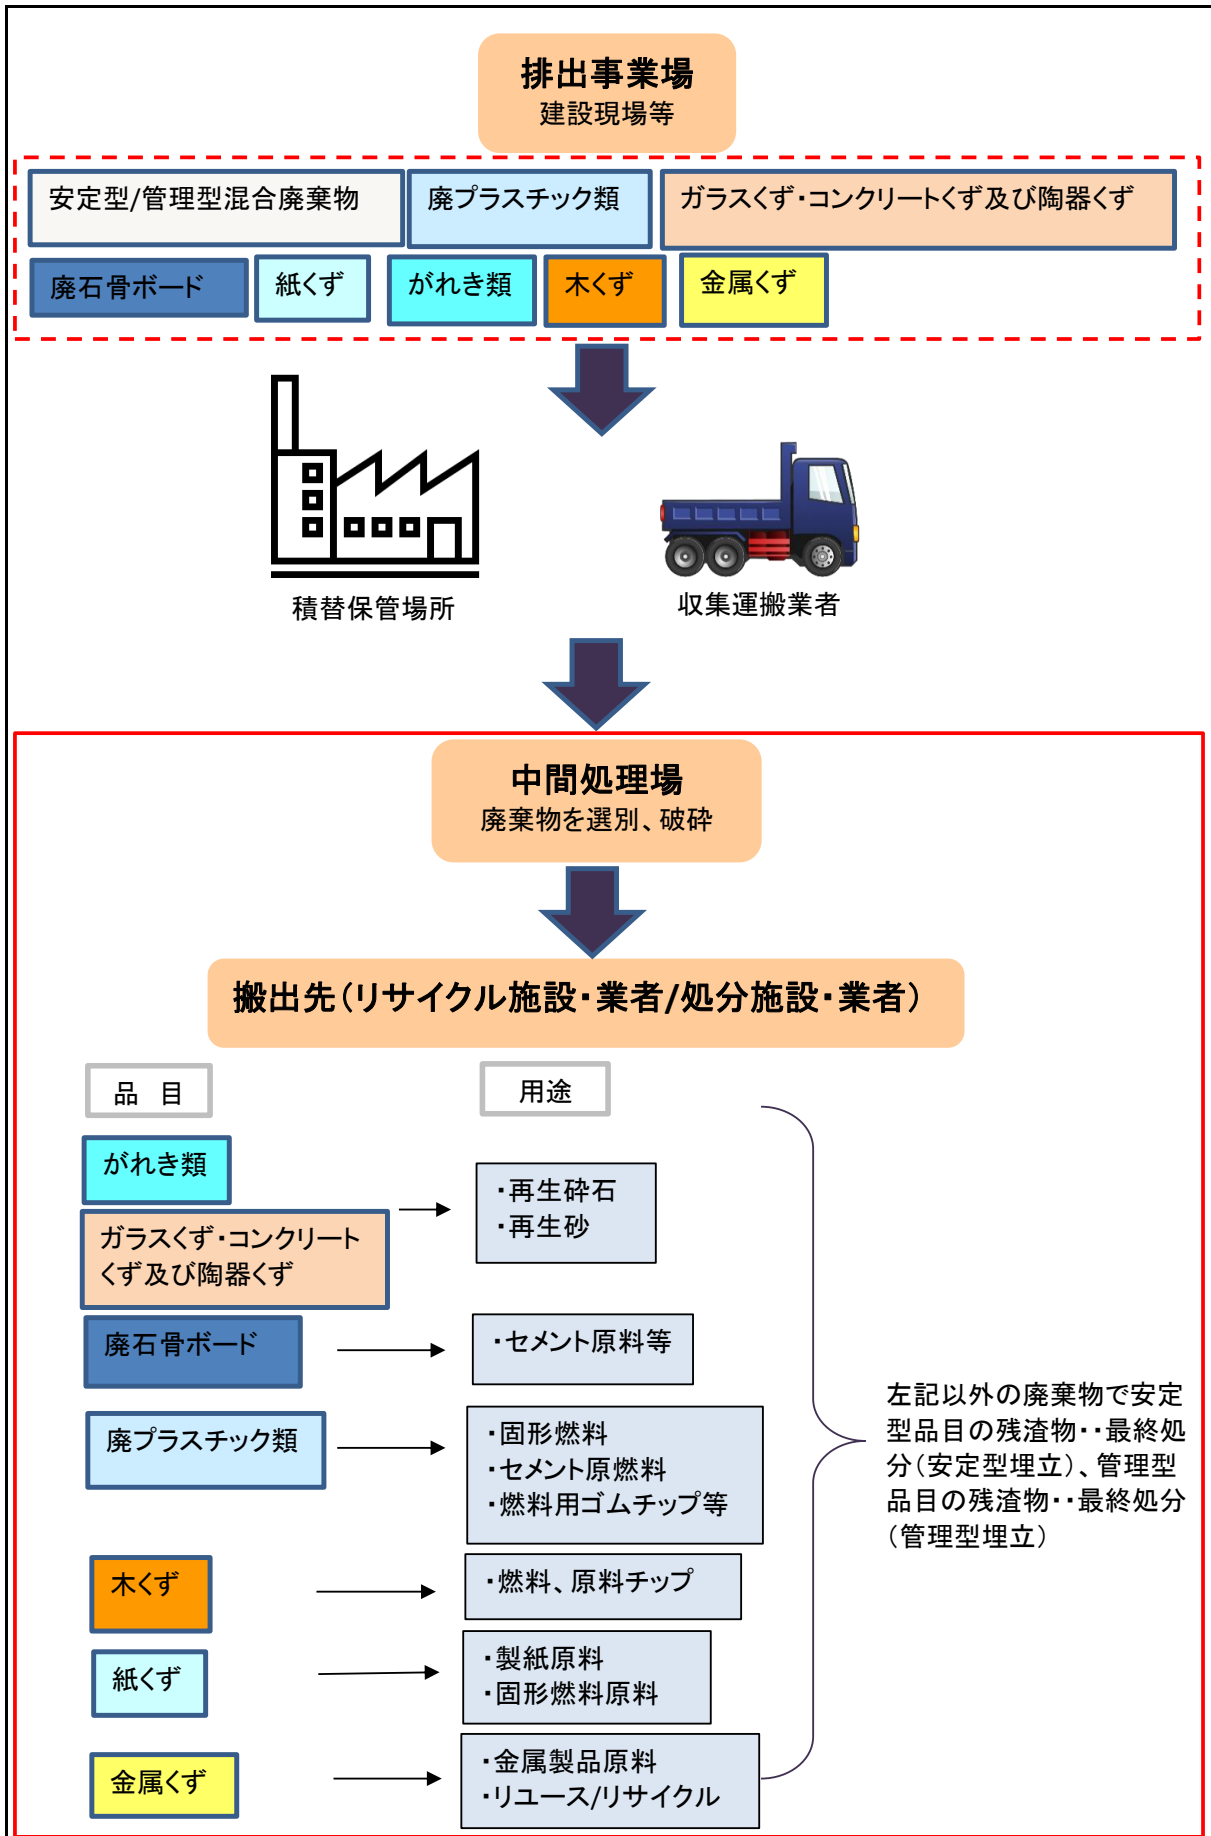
排出事業場
建設現場等

安定型/管理型混合廃棄物

廃プラスチック類

ガラスくず･コンクリートくず及び陶器くず

廃石骨ボード

紙くず

がれき類

木くず

金属くず

積替保管場所

収集運搬業者

中間処理場
廃棄物を選別、破砕

搬出先（リサイクル施設･業者/処分施設･業者）

品　目

用途

がれき類

ガラスくず･コンクリートくず及び陶器くず

･再生砕石
･再生砂

廃石骨ボード

･セメント原料等

廃プラスチック類

･固形燃料
･セメント原燃料
･燃料用ゴムチップ等

木くず

･燃料、原料チップ

紙くず

･製紙原料
･固形燃料原料

金属くず

･金属製品原料
･リユース/リサイクル

左記以外の廃棄物で安定型品目の残渣物･･最終処分（安定型埋立）、管理型品目の残渣物･･最終処分（管理型埋立）